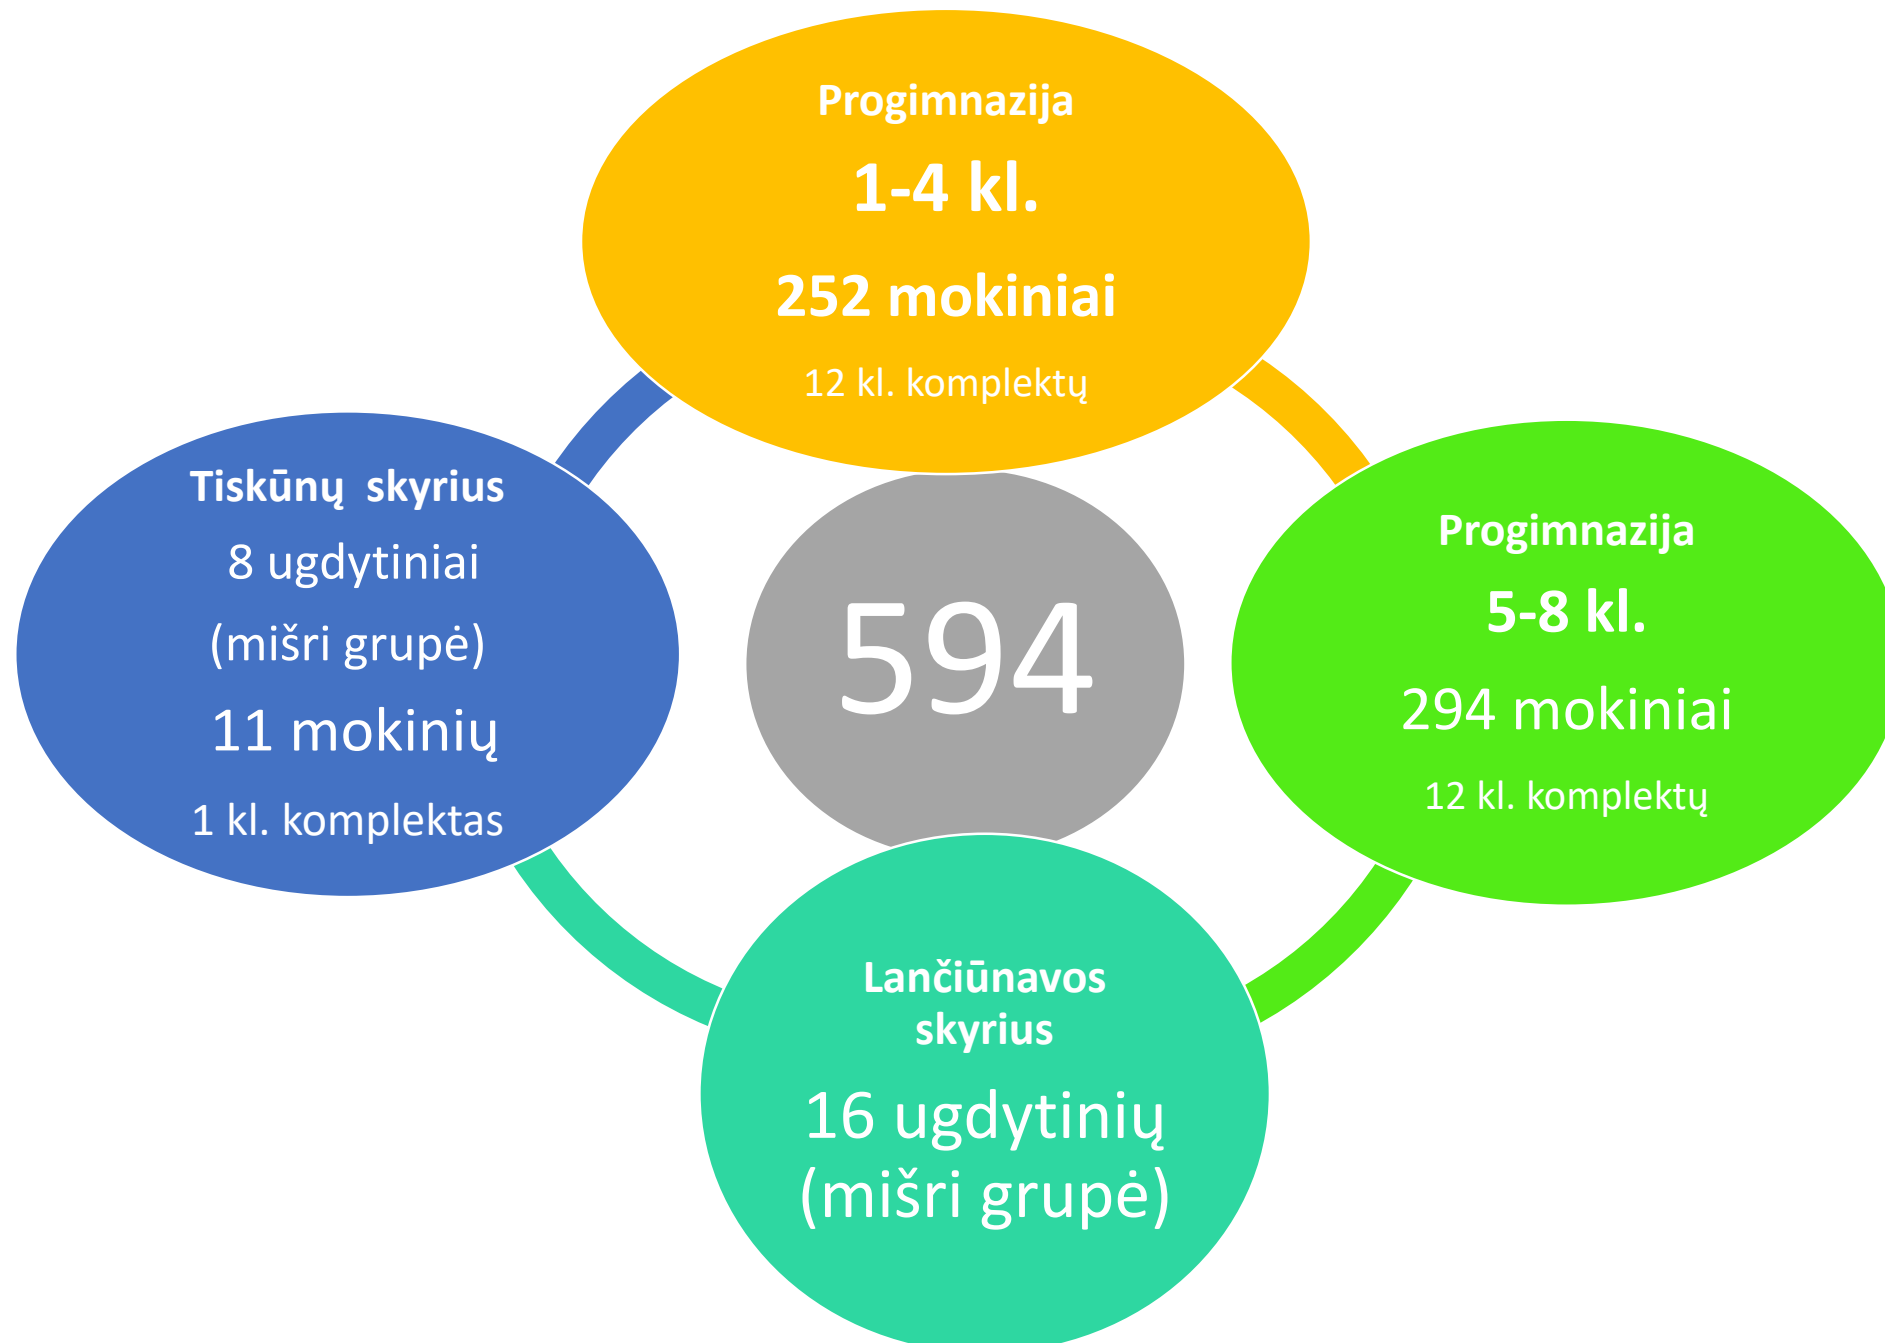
Progimnazija
1-4 kl.
252 mokiniai
12 kl. komplektų

Tiskūnų skyrius
8 ugdytiniai
(mišri grupė)
11 mokinių
1 kl. komplektas

594

Progimnazija
5-8 kl.
294 mokiniai
12 kl. komplektų

Lančiūnavos skyrius
16 ugdytinių
(mišri grupė)